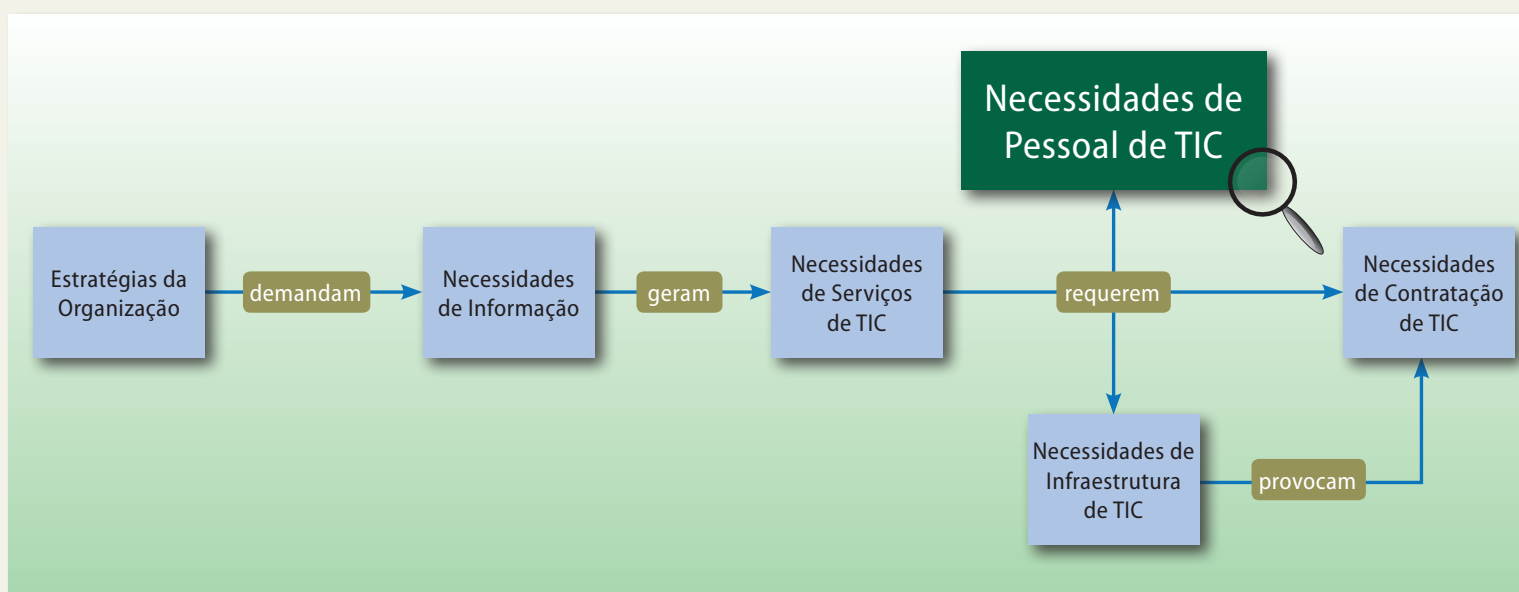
Necessidades de Pessoal de TIC

Estratégias da Organização

demandam

Necessidades de Informação

geram

Necessidades de Serviços de TIC

requerem

Necessidades de Contratação de TIC

Necessidades de Infraestrutura de TIC

provocam